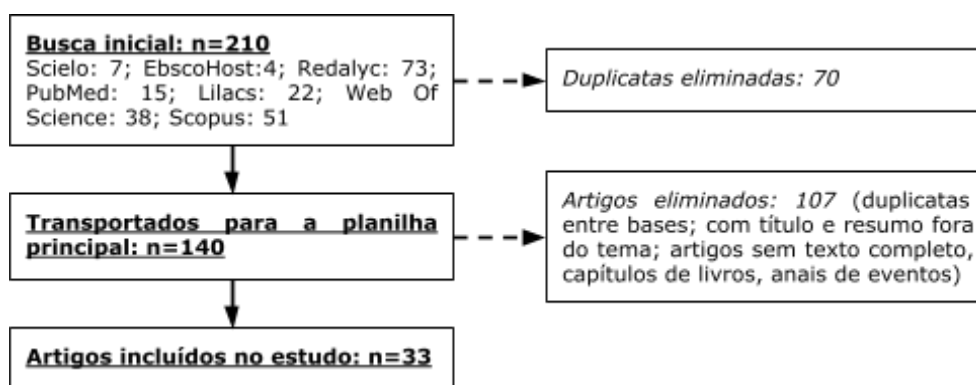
Busca inicial: n=210
Scielo: 7; EbscoHost:4; Redalyc: 73; PubMed: 15; Lilacs: 22; Web Of Science: 38; Scopus: 51

Duplicatas eliminadas: 70

Transportados para a planilha principal: n=140

Artigos eliminados: 107 (duplicatas entre bases; com título e resumo fora do tema; artigos sem texto completo, capítulos de livros, anais de eventos)

Artigos incluídos no estudo: n=33